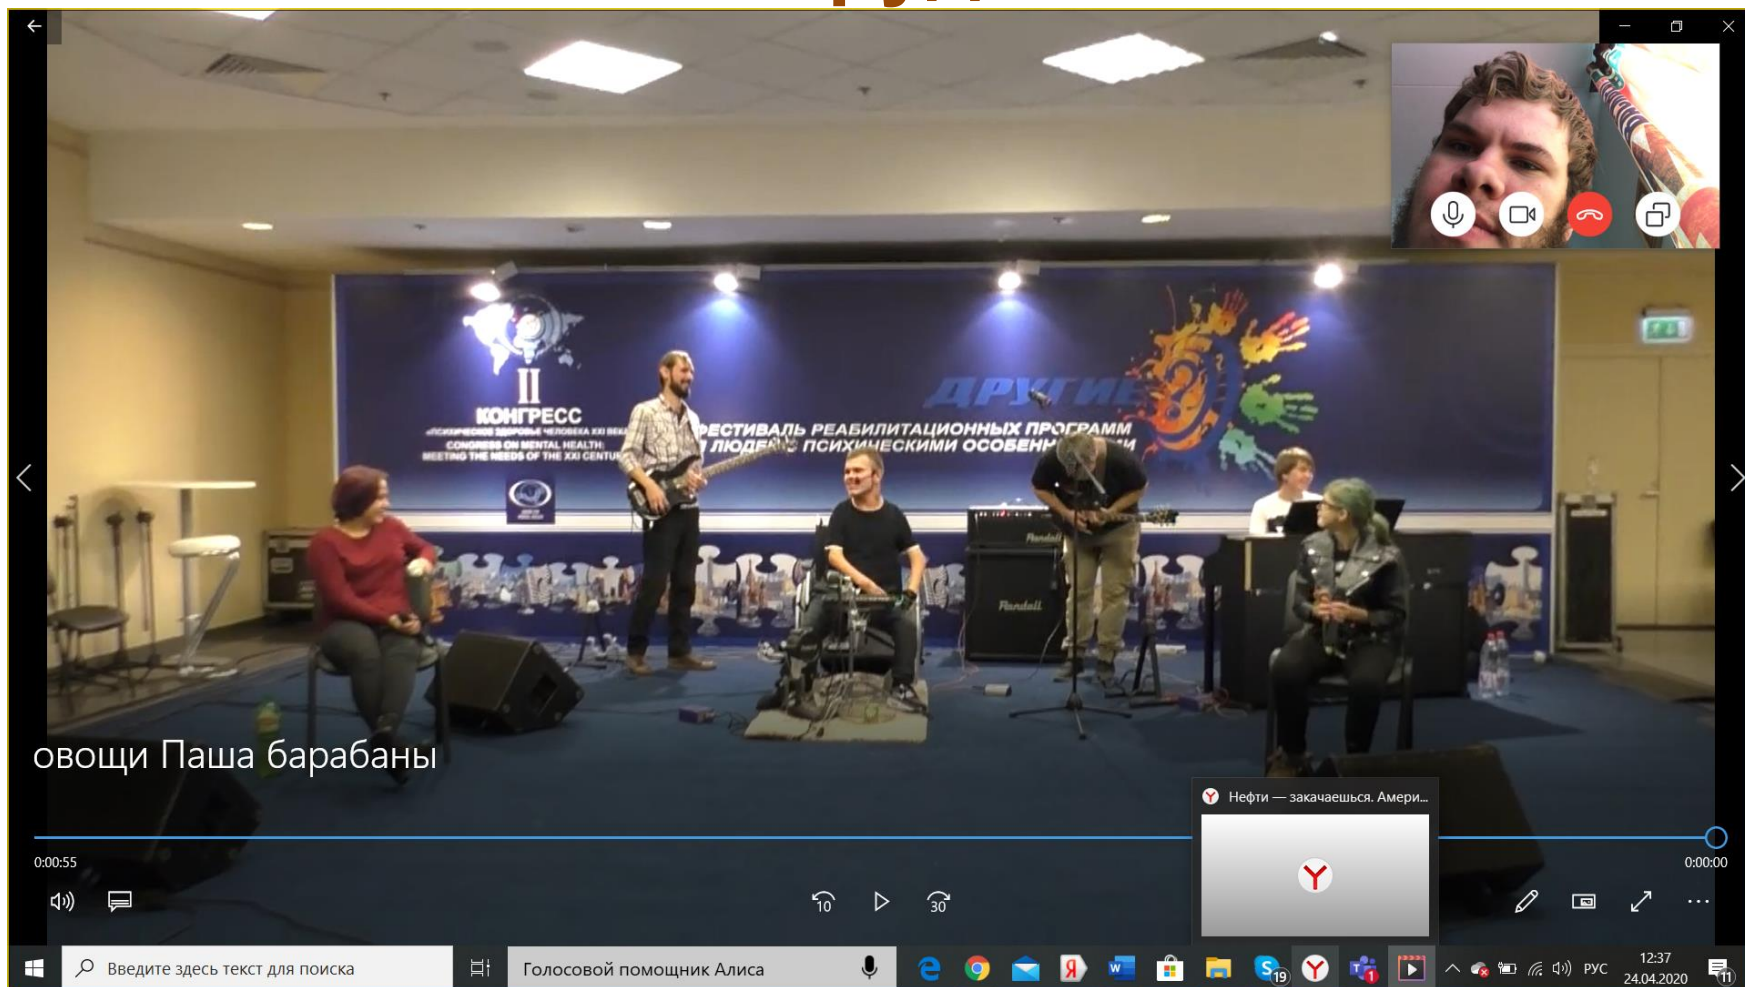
II
КОНГРЕСС
«ПСИХИЧЕСКОЕ ЗДОРОВЬЕ ЧЕЛОВЕКА XXI ВЕКА»
CONGRESS ON MENTAL HEALTH:
MEETING THE NEEDS OF THE XXI CENTURY

ДРУГИЕ
ФЕСТИВАЛЬ РЕАБИЛИТАЦИОННЫХ ПРОГРАММ
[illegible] ЛЮДЕЙ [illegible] ПСИХИЧЕСКИМИ ОСОБЕННО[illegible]

Randall
Randall

овощи Паша барабаны

Нефти — закачаешься. Амери...

0:00:55
0:00:00

10
30

Введите здесь текст для поиска
Голосовой помощник Алиса
19
1
РУС
12:37
24.04.2020
11